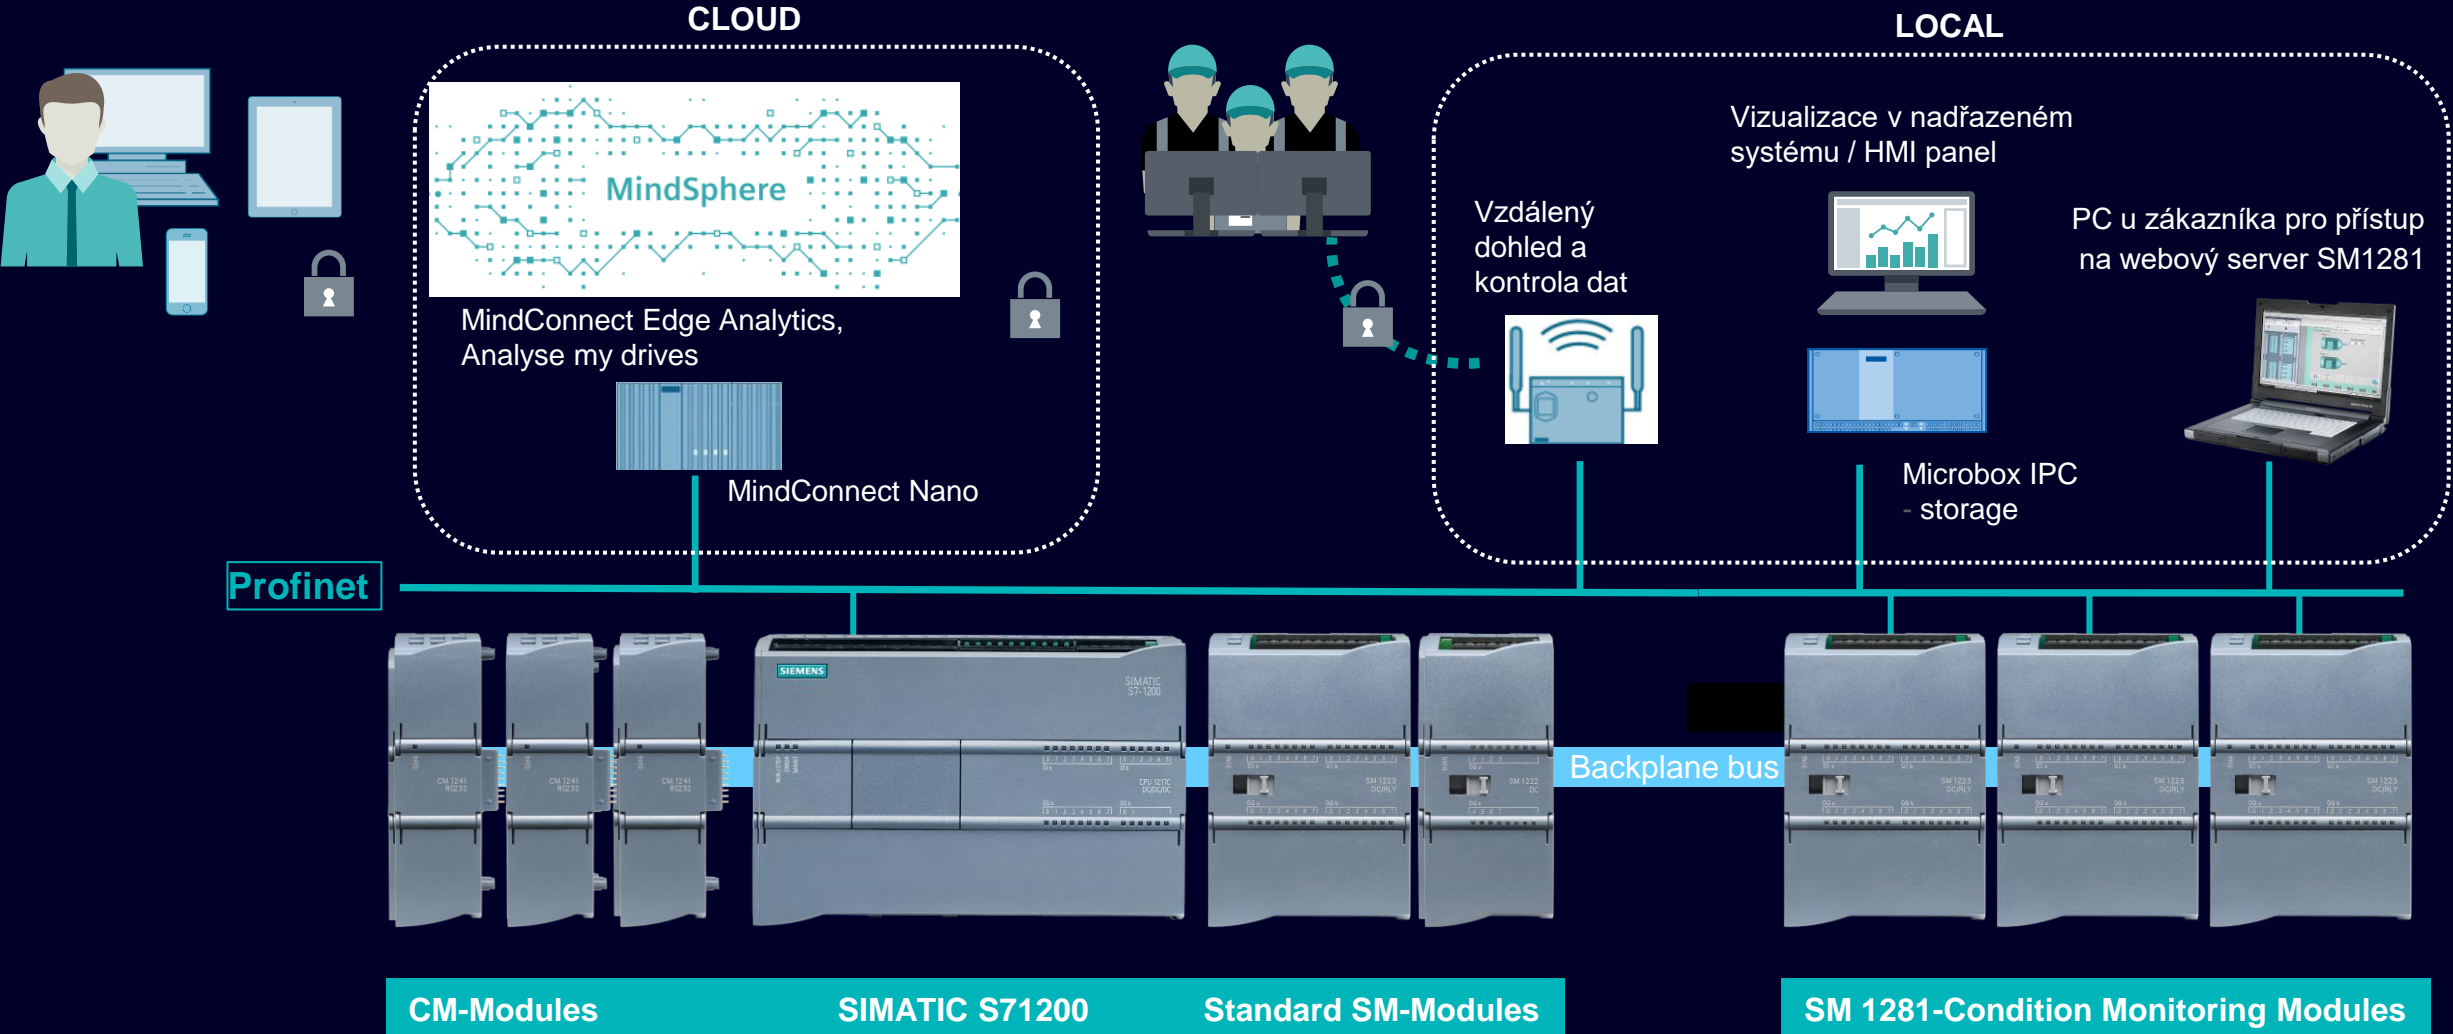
CLOUD

MindSphere

MindConnect Edge Analytics, Analyse my drives

MindConnect Nano

LOCAL

Vizualizace v nadřazeném systému / HMI panel

Vzdálený dohled a kontrola dat

PC u zákazníka pro přístup na webový server SM1281

Microbox IPC - storage

Profinet

SIEMENS

SIMATIC S7-1200

Backplane bus

CM-Modules

SIMATIC S71200

Standard SM-Modules

SM 1281-Condition Monitoring Modules